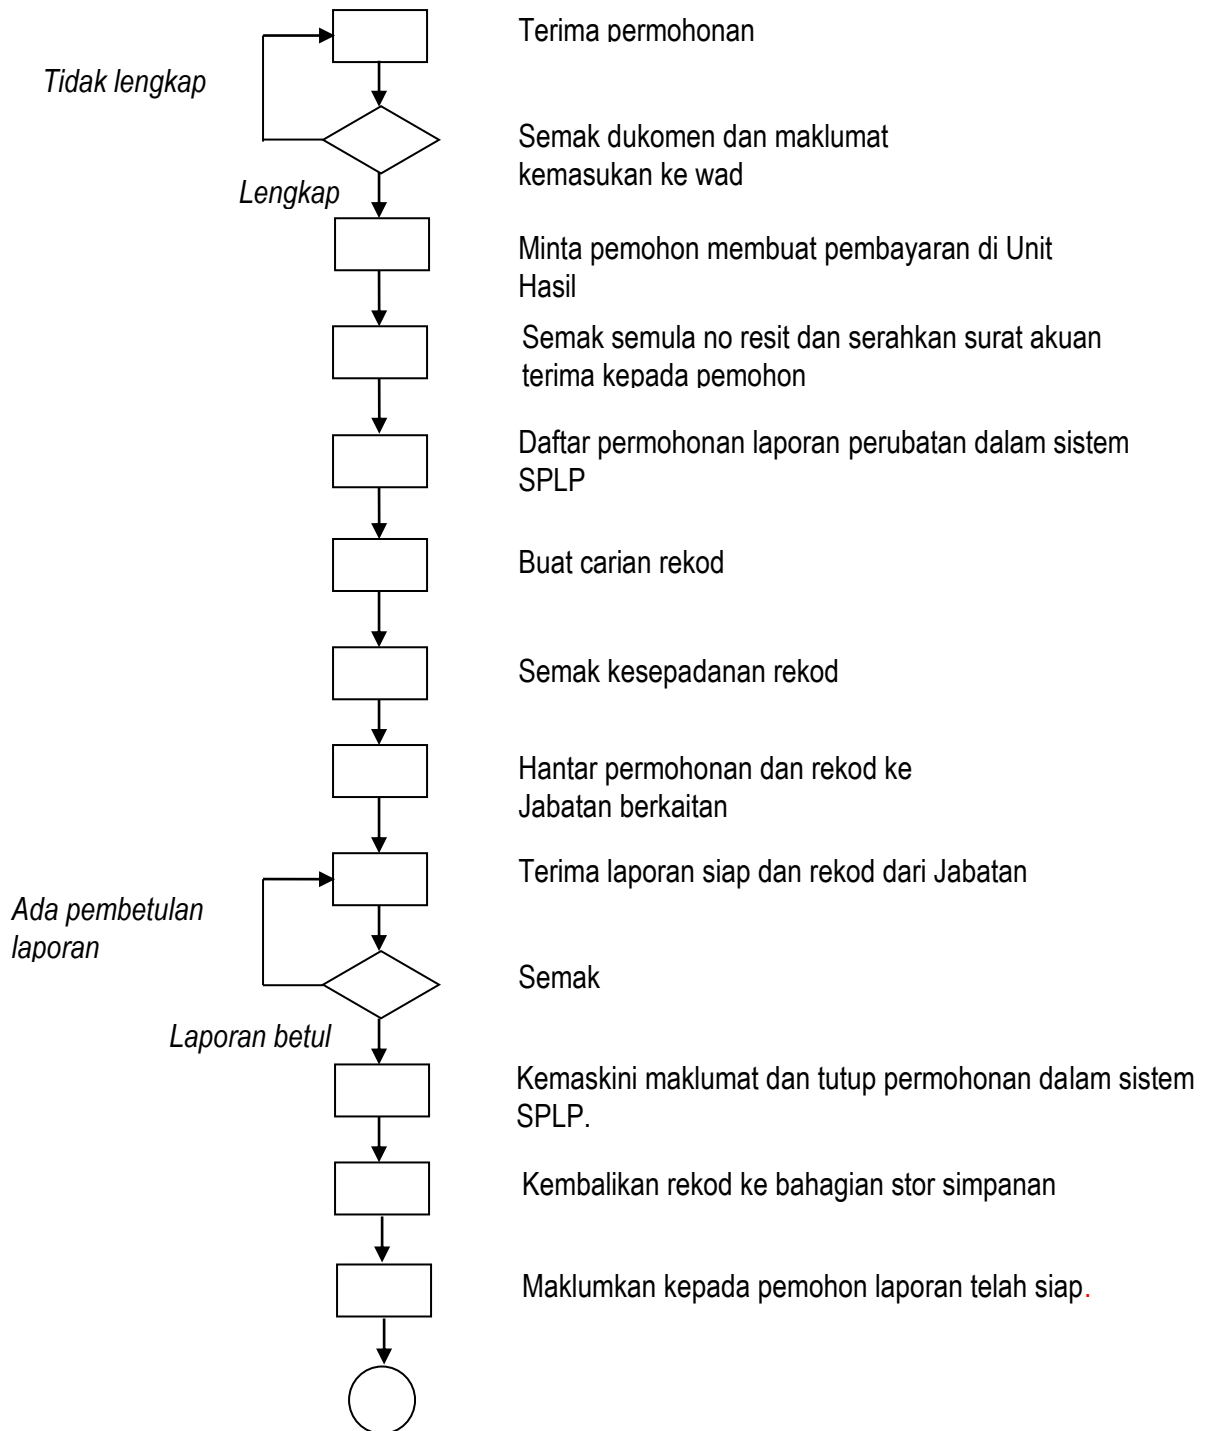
Terima permohonan

Tidak lengkap

Semak dukomen dan maklumat kemasukan ke wad

Lengkap

Minta pemohon membuat pembayaran di Unit Hasil

Semak semula no resit dan serahkan surat akuan terima kepada pemohon

Daftar permohonan laporan perubatan dalam sistem SPLP

Buat carian rekod

Semak kesepadanan rekod

Hantar permohonan dan rekod ke Jabatan berkaitan

Terima laporan siap dan rekod dari Jabatan

Ada pembetulan laporan

Semak

Laporan betul

Kemaskini maklumat dan tutup permohonan dalam sistem SPLP.

Kembalikan rekod ke bahagian stor simpanan

Maklumkan kepada pemohon laporan telah siap.